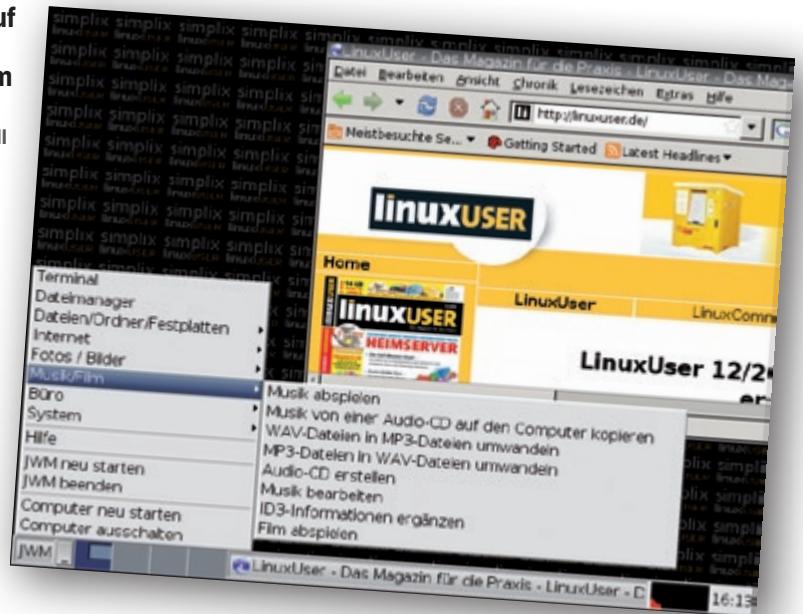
uf

m

ll

simplix simplix simplix simplix

LinuxUser - Das Magazin für die Praxis - LinuxUser - Das Magaz

Datei Bearbeiten Ansicht Chronik Lesezeichen Extras Hilfe

http://linuxuser.de/

Meistbesuchte Se... Getting Started Latest Headlines

linuxUSER

Home

linuxUSER

HEIMSERVER

LinuxUser

LinuxComm

LinuxUser 12/2

Terminal
Dateimanager
Dateien/Ordner/Festplatten
Internet
Fotos / Bilder
Musik/Film
Büro
System
Hilfe
JWM neu starten
JWM beenden
Computer neu starten
Computer ausschalten

Musik abspielen
Musik von einer Audio-CD auf den Computer kopieren
WAV-Dateien in MP3-Dateien umwandeln
MP3-Dateien in WAV-Dateien umwandeln
Audio-CD erstellen
Musik bearbeiten
ID3-Informationen ergänzen
Film abspielen

JWM

LinuxUser - Das Magazin für die Praxis - LinuxUser - D

16:13